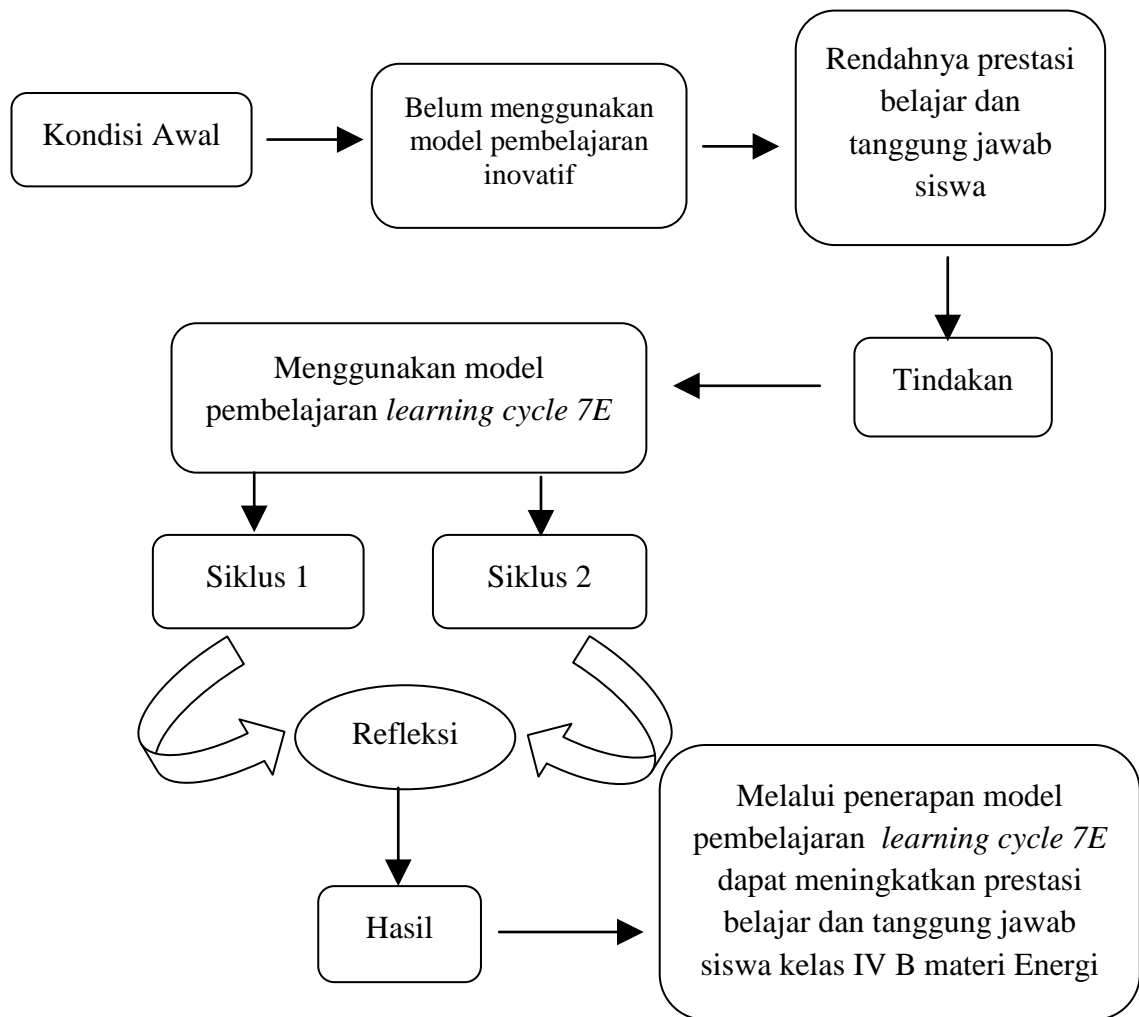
Kondisi Awal

Belum menggunakan model pembelajaran inovatif

Rendahnya prestasi belajar dan tanggung jawab siswa

Tindakan

Menggunakan model pembelajaran *learning cycle 7E*

Siklus 1

Siklus 2

Refleksi

Hasil

Melalui penerapan model pembelajaran *learning cycle 7E* dapat meningkatkan prestasi belajar dan tanggung jawab siswa kelas IV B materi Energi